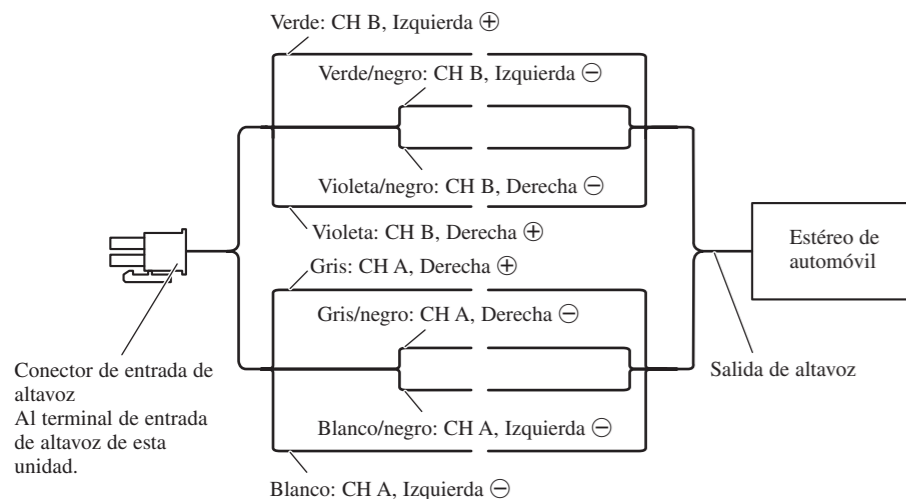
Verde: CH B, Izquierda ⊕

Verde/negro: CH B, Izquierda ⊖

Violeta/negro: CH B, Derecha ⊖

Violeta: CH B, Derecha ⊕

Estéreo de automóvil

Gris: CH A, Derecha ⊕

Gris/negro: CH A, Derecha ⊖

Conector de entrada de altavoz
Al terminal de entrada de altavoz de esta unidad.

Salida de altavoz

Blanco/negro: CH A, Izquierda ⊖

Blanco: CH A, Izquierda ⊖